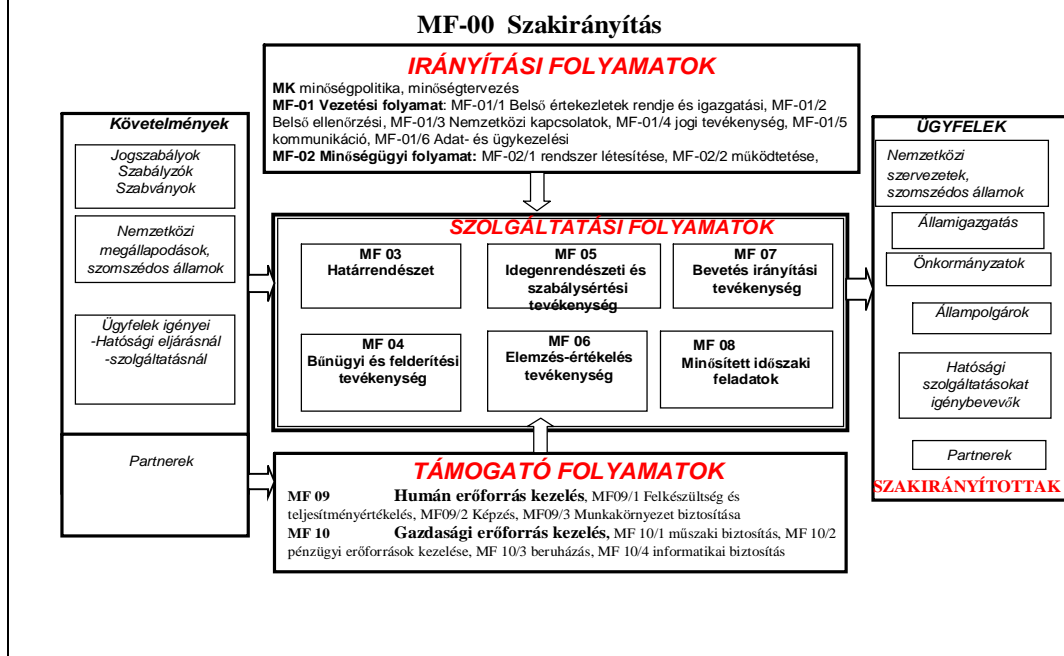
MF-00 Szakirányítás

IRÁNYÍTÁSI FOLYAMATOK

MK minőségpolitika, minőségtervezés
MF-01 Vezetési folyamat: MF-01/1 Belső értekezletek rendje és igazgatási, MF-01/2 Belső ellenőrzési, MF-01/3 Nemzetközi kapcsolatok, MF-01/4 jogi tevékenység, MF-01/5 kommunikáció, MF-01/6 Adat- és ügykezelési
MF-02 Minőségügyi folyamat: MF-02/1 rendszer létesítése, MF-02/2 működtetése,

Követelmények

Jogszabályok
Szabályzók
Szabványok

Nemzetközi megállapodások, szomszédos államok

Ügyfelek igényei
-Hatósági eljárásnál
-szolgáltatásnál

Partnerek

SZOLGÁLTATÁSI FOLYAMATOK

MF 03
Határrendészet

MF 05
Idegenrendészeti és szabálysértési tevékenység

MF 07
Bevetés irányítási tevékenység

MF 04
Bűnügyi és felderítési tevékenység

MF 06
Elemzés-értékelés tevékenység

MF 08
Minősített időszaki feladatok

TÁMOGATÓ FOLYAMATOK

MF 09 Humán erőforrás kezelés, MF09/1 Felkészültség és teljesítményértékelés, MF09/2 Képzés, MF09/3 Munkakörnyezet biztosítása
MF 10 Gazdasági erőforrás kezelés, MF 10/1 műszaki biztosítás, MF 10/2 pénzügyi erőforrások kezelése, MF 10/3 beruházás, MF 10/4 informatikai biztosítás

ÜGYFELEK

Nemzetközi szervezetek, szomszédos államok

Államigazgatás

Önkormányzatok

Állampolgárok

Hatósági szolgáltatásokat igénybevevők

Partnerek

SZAKIRÁNYÍTOTTAK